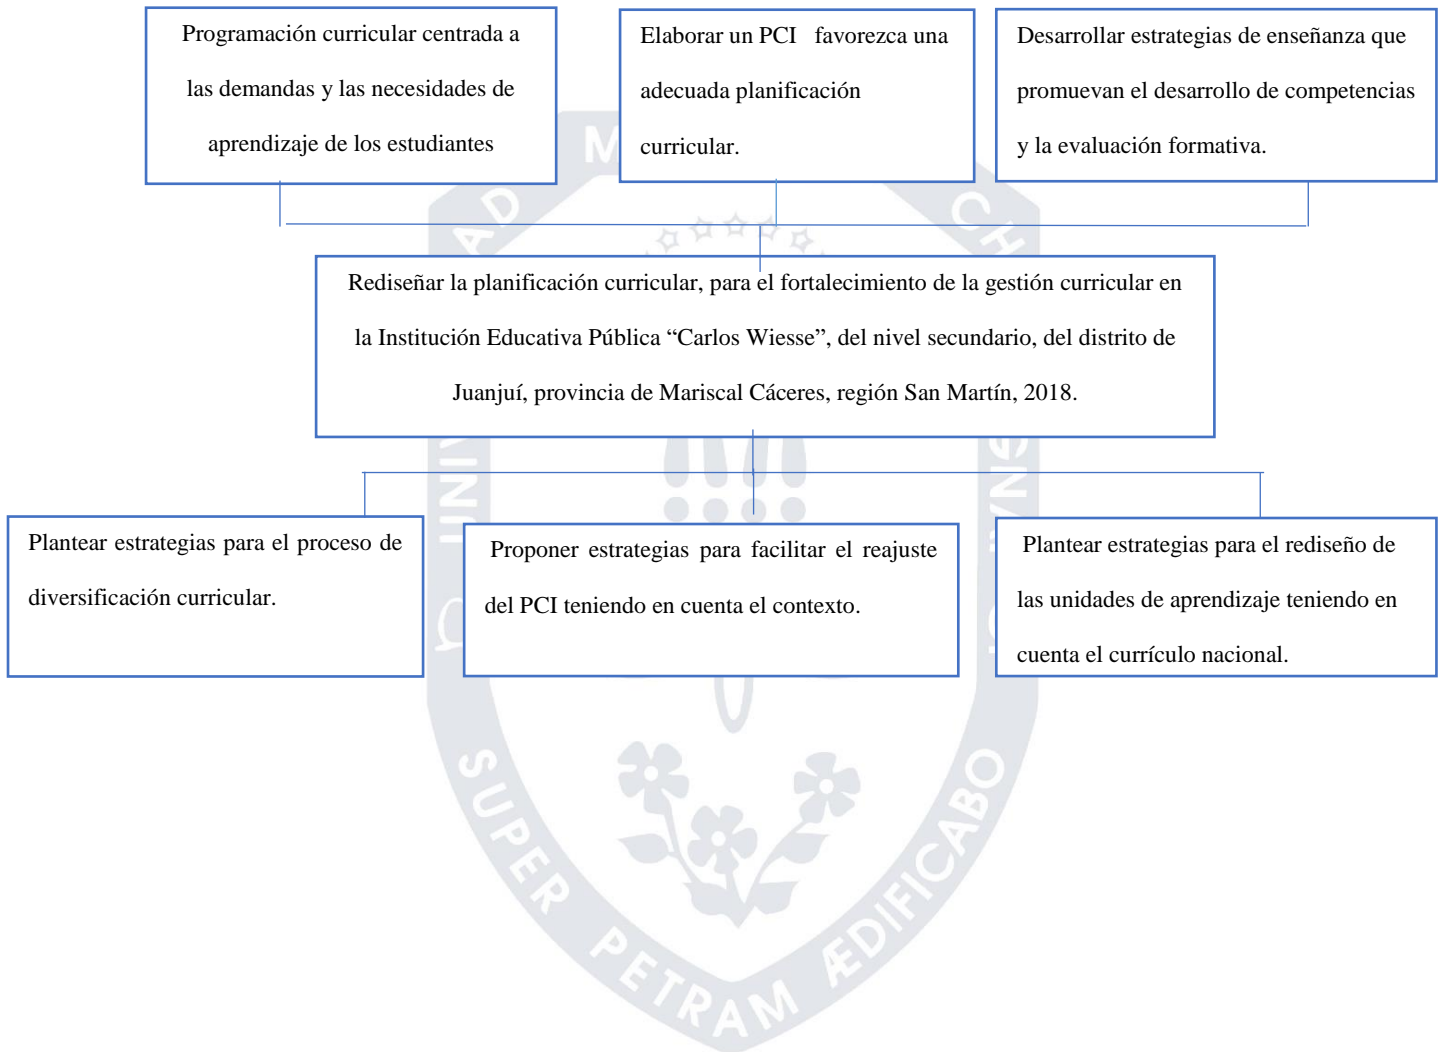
Programación curricular centrada a las demandas y las necesidades de aprendizaje de los estudiantes

Elaborar un PCI favorezca una adecuada planificación curricular.

Desarrollar estrategias de enseñanza que promuevan el desarrollo de competencias y la evaluación formativa.

Rediseñar la planificación curricular, para el fortalecimiento de la gestión curricular en la Institución Educativa Pública “Carlos Wiesse”, del nivel secundario, del distrito de Juanjuí, provincia de Mariscal Cáceres, región San Martín, 2018.

Plantear estrategias para el proceso de diversificación curricular.

Proponer estrategias para facilitar el reajuste del PCI teniendo en cuenta el contexto.

Plantear estrategias para el rediseño de las unidades de aprendizaje teniendo en cuenta el currículo nacional.

SUPER PETRAM ÆDIFICABO